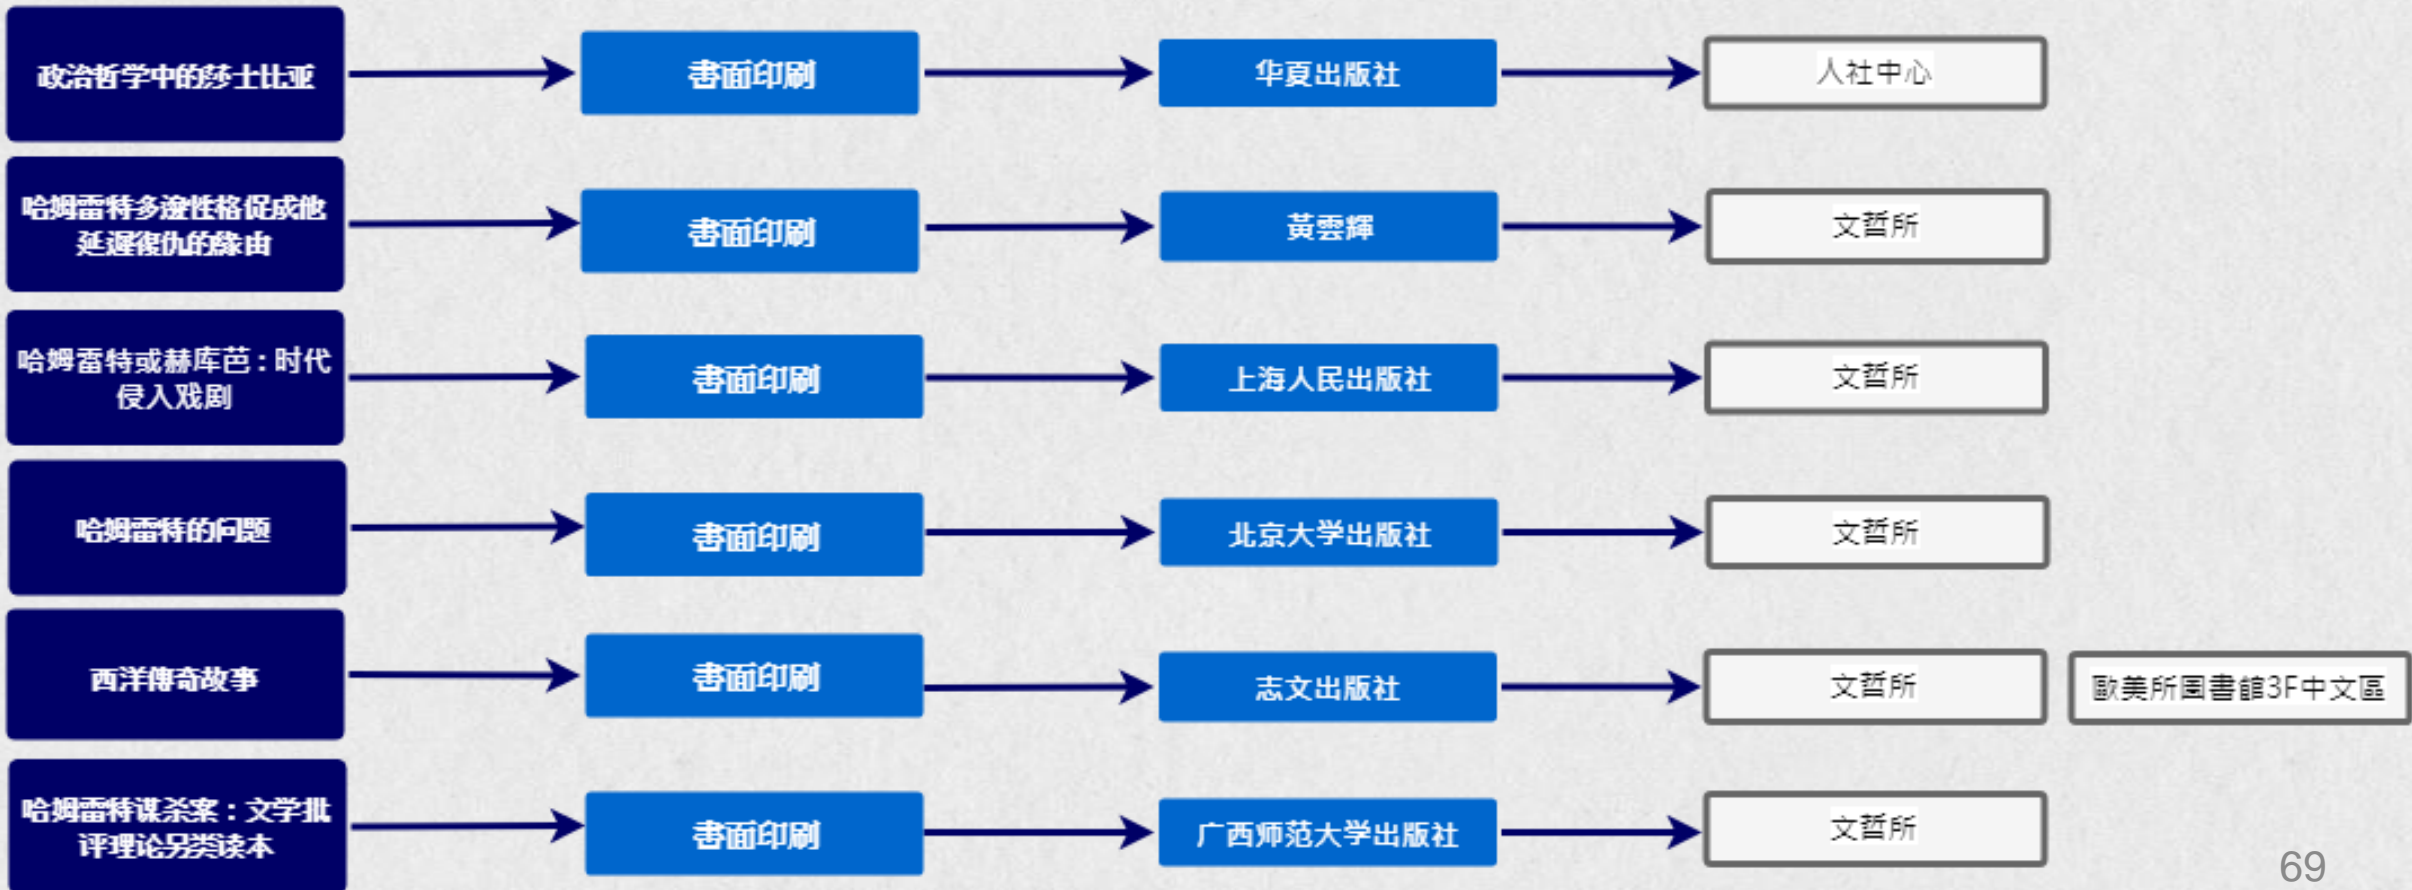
政治哲学中的莎士比亚

书面印刷

华夏出版社

人社中心

哈姆雷特多迹性格促成他延迟復仇的緣由

书面印刷

黃雲輝

文哲所

哈姆雷特或赫库芭：时代侵入戏剧

书面印刷

上海人民出版社

文哲所

哈姆雷特的问题

书面印刷

北京大学出版社

文哲所

西洋傳奇故事

书面印刷

志文出版社

文哲所

歐美所圖書館3F中文區

哈姆雷特谋杀案：文学批评理论另类读本

书面印刷

广西师范大学出版社

文哲所

69